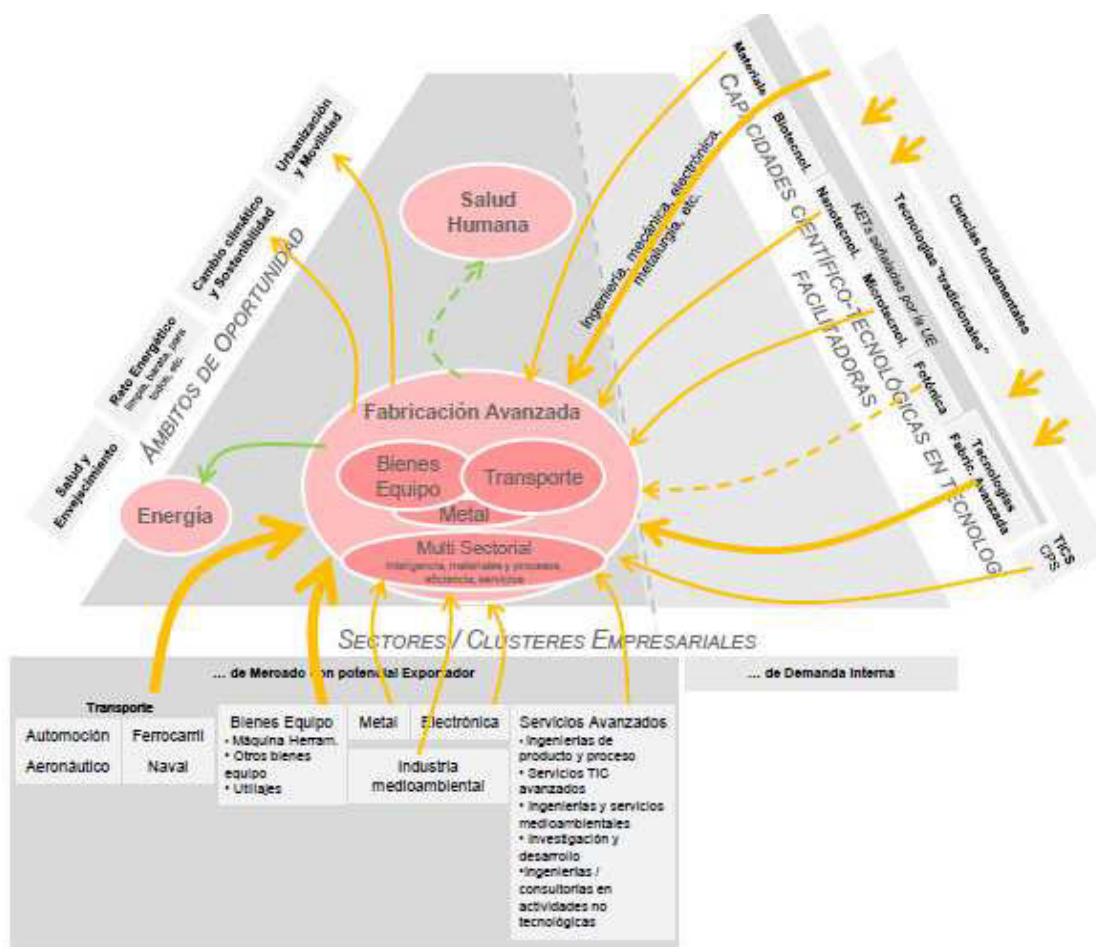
Salud y Envejecimiento

Reto Energético limpia, barata, para todos, etc.

Cambio climático y Sostenibilidad

Urbanización y Movilidad

ÁMBITOS DE OPORTUNIDAD

Salud Humana

Energía

Fabricación Avanzada

Bienes Equipo

Transporte

Metal

Multi Sectorial
Inteligencia, materiales y procesos, eficiencia, servicios

Materiales

Biotecnol.

Nanotecnol.

Microtecnol.

Fotónica

KETs señaladas por la UE

Ingeniería, mecánica, electrónica, metalurgia, etc.

Tecnologías "tradicionales"

Ciencias fundamentales

Tecnologías Fabric. Avanzada

TICS CPS

CAPACIDADES CIENTÍFICO-TECNOLÓGICAS EN TECNOLOG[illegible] FACILITADORAS

SECTORES / CLUSTERES EMPRESARIALES

... de Mercado con potencial Exportador

... de Demanda Interna

Transporte

| Automoción | Ferrocarril |
|---|---|
| Aeronáutico | Naval |

Bienes Equipo
• Máquina Herram.
• Otros bienes equipo
• Utillajes

Metal

Electrónica

Industria medioambiental

Servicios Avanzados
• Ingenierías de producto y proceso
• Servicios TIC avanzados
• Ingenierías y servicios medioambientales
• Investigación y desarrollo
•Ingenierías / consultorías en actividades no tecnológicas